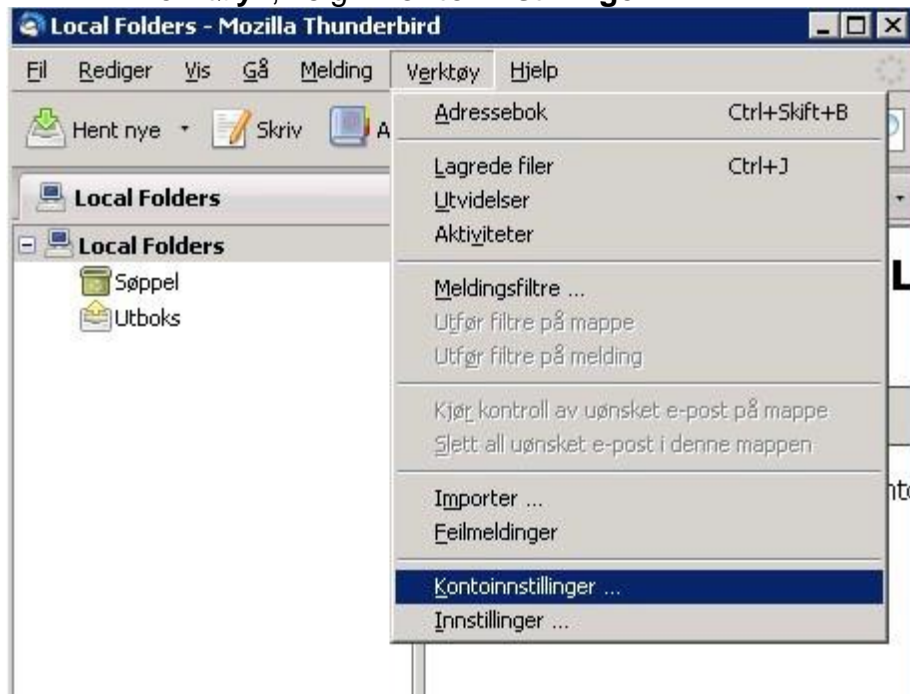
Local Folders - Mozilla Thunderbird

Fil Rediger Vis Gå Melding Verktøy Hjelp

Hent nye Skriv A

Local Folders

Local Folders
Søppel
Utboks

Adressebok Ctrl+Skift+B
Lagrede filer Ctrl+J
Utvidelser
Aktiviteter
Meldingsfiltre ...
Utfør filtre på mappe
Utfør filtre på melding
Kjør kontroll av uønsket e-post på mappe
Slett all uønsket e-post i denne mappen
Importer ...
Feilmeldinger
Kontoinnstillinger ...
Innstillinger ...

L

nt